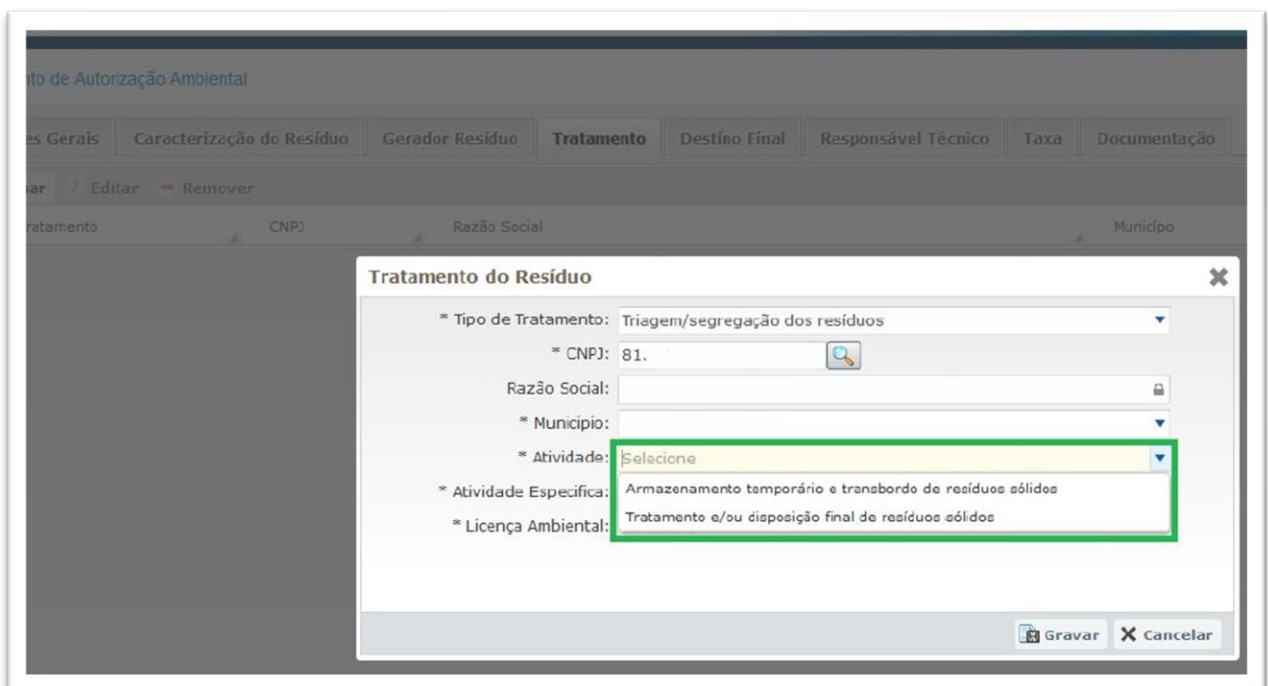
nto de Autorização Ambiental

es Gerais | Caracterização do Resíduo | Gerador Resíduo | Tratamento | Destino Final | Responsável Técnico | Taxa | Documentação

nar / Editar − Remover

ratamento | CNPJ | Razão Social | Municipo

Tratamento do Resíduo

* Tipo de Tratamento: Triagem/segregação dos resíduos

* CNPJ: 81.

Razão Social:

* Municipio:

* Atividade: Selecione

* Atividade Especifica:

* Licença Ambiental:

Armazenamento temporário e transbordo de resíduos sólidos

Tratamento e/ou disposição final de resíduos sólidos

Gravar | Cancelar